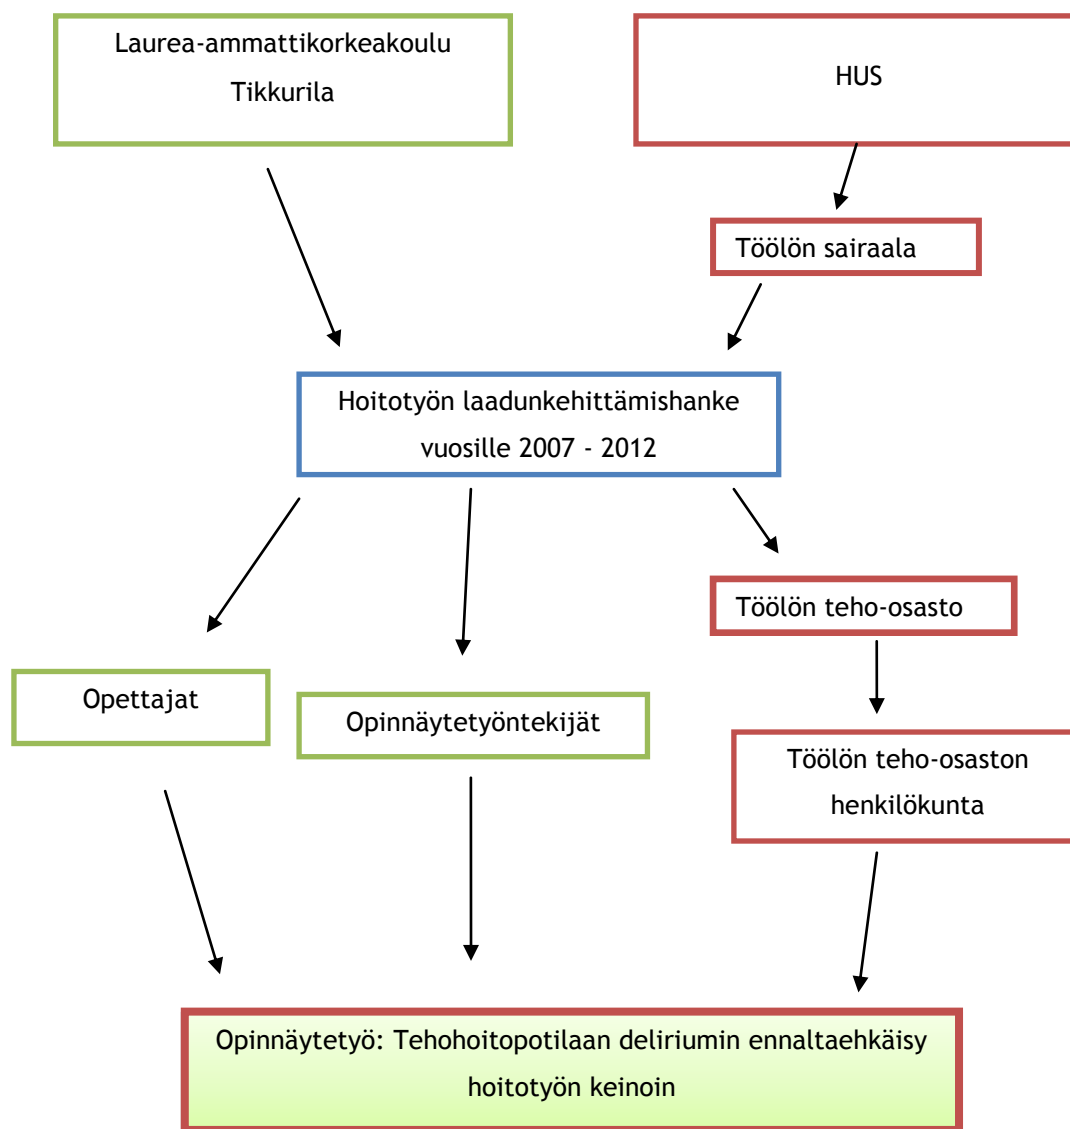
Laurea-ammattikorkeakoulu
Tikkurila

HUS

Töölön sairaala

Hoitotyön laadunkehittämishanke
vuosille 2007 - 2012

Töölön teho-osasto

Opettajat

Opinnäytetyöntekijät

Töölön teho-osaston
henkilökunta

Opinnäytetyö: Tehohoitopotilaan deliriumin ennaltaehkäisy
hoitotyön keinoin